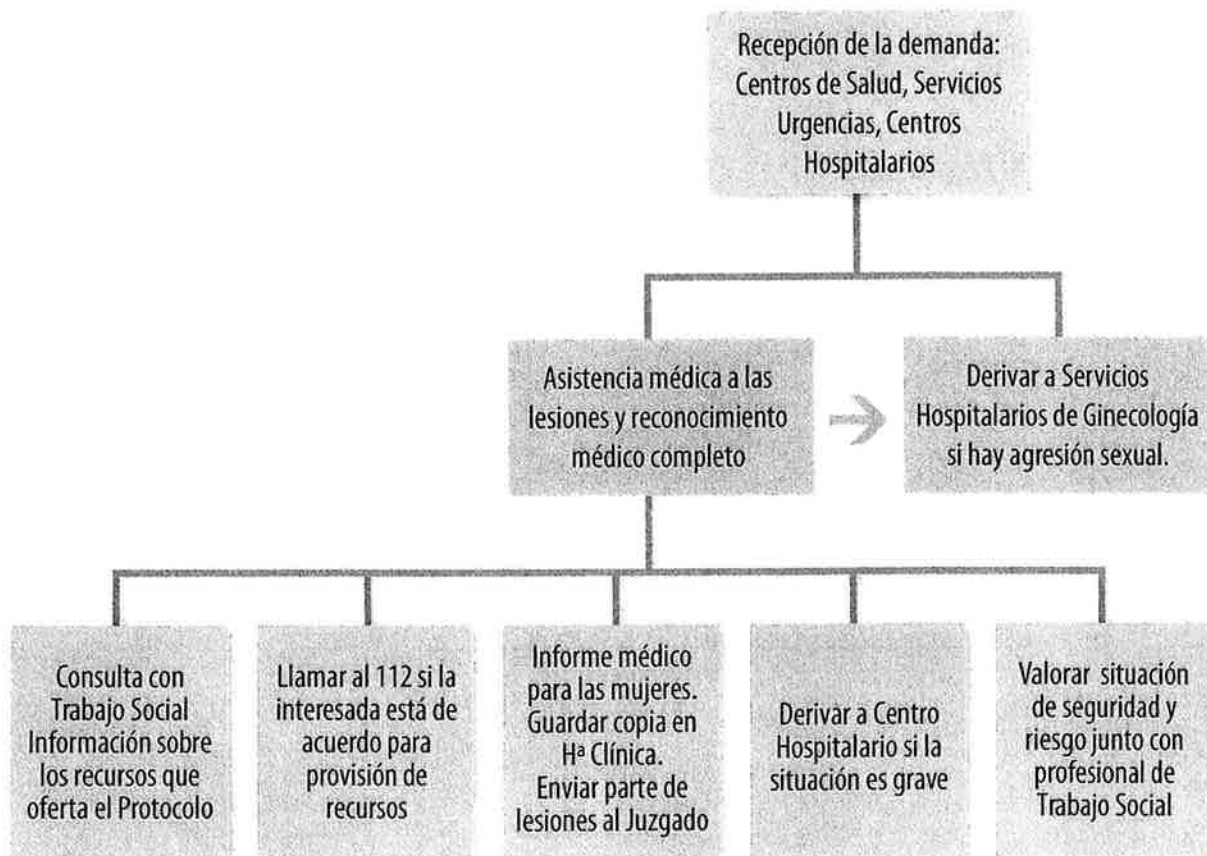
Recepción de la demanda: Centros de Salud, Servicios Urgencias, Centros Hospitalarios

Asistencia médica a las lesiones y reconocimiento médico completo

Derivar a Servicios Hospitalarios de Ginecología si hay agresión sexual.

Consulta con Trabajo Social Información sobre los recursos que oferta el Protocolo

Llamar al 112 si la interesada está de acuerdo para provisión de recursos

Informe médico para las mujeres. Guardar copia en Hª Clínica. Enviar parte de lesiones al Juzgado

Derivar a Centro Hospitalario si la situación es grave

Valorar situación de seguridad y riesgo junto con profesional de Trabajo Social